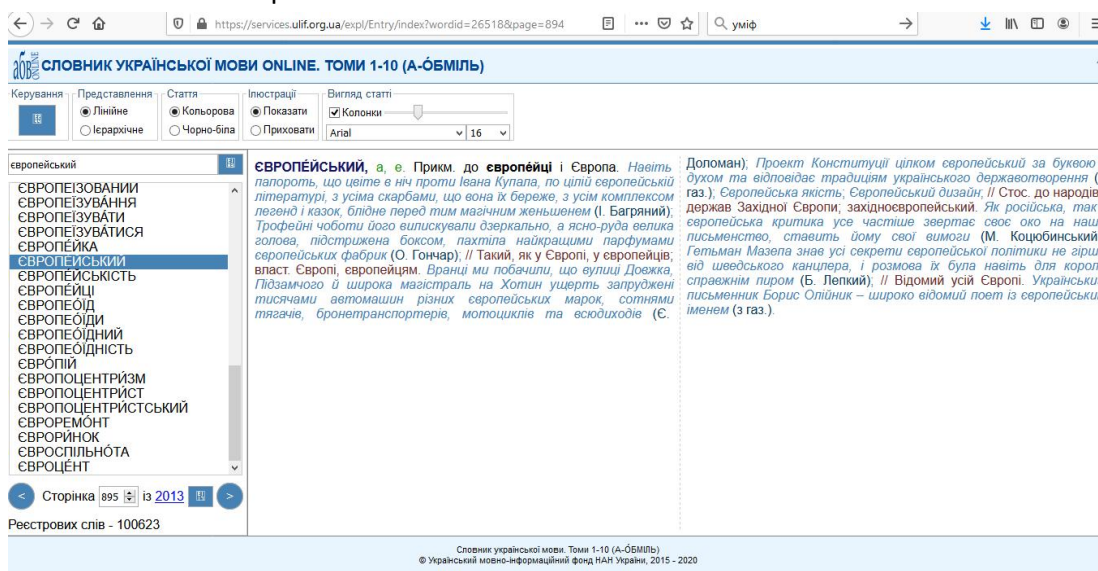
https://services.ulif.org.ua/expl/Entry/index?wordid=26518&page=894

уміф

СЛОВНИК УКРАЇНСЬКОЇ МОВИ ONLINE. ТОМИ 1-10 (А-ÓБМІЛЬ)

Керування | Представлення: Лінійне, Ієрархічне | Стаття: Кольорова, Чорно-біла | Ілюстрації: Показати, Приховати | Вигляд статті: Колонки | Arial | 16

європейський

ЄВРОПЕЇЗОВАНИЙ
ЄВРОПЕЇЗУВÁННЯ
ЄВРОПЕЇЗУВÁТИ
ЄВРОПЕЇЗУВÁТИСЯ
ЄВРОПЕЙКА
ЄВРОПЕЙСЬКИЙ
ЄВРОПЕЙСЬКІСТЬ
ЄВРОПЕЙЦІ
ЄВРОПЕОЇД
ЄВРОПЕОЇДИ
ЄВРОПЕОЇДНИЙ
ЄВРОПЕОЇДНІСТЬ
ЄВРÓПІЙ
ЄВРОПОЦЕНТРИЗМ
ЄВРОПОЦЕНТРИСТ
ЄВРОПОЦЕНТРИСТСЬКИЙ
ЄВРОРЕМÓНТ
ЄВРОРИНОК
ЄВРОСПІЛЬНÓТА
ЄВРОЦЕНТ

Сторінка 895 із 2013

Реєстрових слів - 100623

ЄВРОПЕЙСЬКИЙ, а, е. Прикм. до європéйці і Європа. Навіть папороть, що цвіте в ніч проти Івана Купала, по цілій європейській літературі, з усіма скарбами, що вона їх береже, з усім комплексом легенд і казок, блідне перед тим магічним женьшенем (І. Багряний); Трофейні чоботи його виляскували дзеркально, а ясно-руда велика голова, підстрижена боксом, пахтіла найкращими парфумами європейських фабрик (О. Гончар); // Такий, як у Європі, у європейців; власт. Європі, європейцям. Вранці ми побачили, що вулиці Довжка, Підзамчого й широка магістраль на Хотин ущерть запруджені тисячами автомашин різних європейських марок, сотнями тягачів, бронетранспортерів, мотоциклів та всюдиходів (Є. Доломан); Проект Конституції цілком європейський за букваю і духом та відповідає традиціям українського державотворення (з газ.); Європейська якість; Європейський дизайн; // Стос. до народів і держав Західної Європи; західноєвропейський. Як російська, так і європейська критика усе частіше звертає своє око на наше письменство, ставить йому свої вимоги (М. Коцюбинський); Гетьман Мазепа знав усі секрети європейської політики не гірше від шведського канцлера, і розмова їх була навіть для короля справжнім пиром (Б. Лепкий); // Відомий усій Європі. Український письменник Борис Олійник – широко відомий поет із європейським іменем (з газ.).

Словник української мови. Томи 1-10 (А-ÓБМІЛЬ)
© Український мовно-інформаційний фонд НАН України, 2015 - 2020